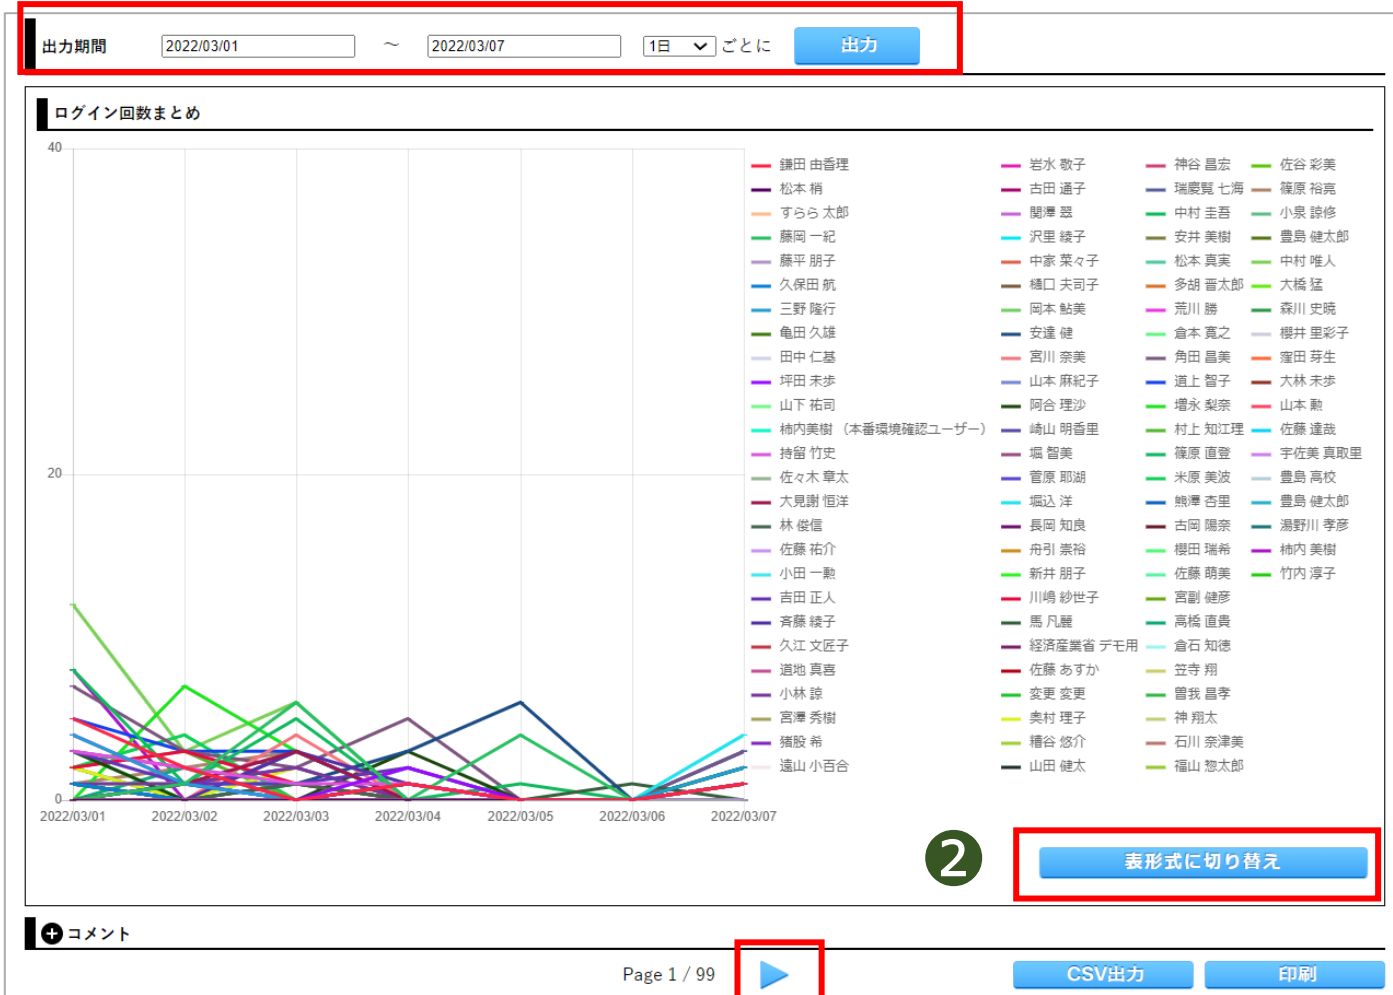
出力期間 2022/03/01 〜 2022/03/07 1日 ごとに 出力

ログイン回数まとめ

40
20
0

2022/03/01 2022/03/02 2022/03/03 2022/03/04 2022/03/05 2022/03/06 2022/03/07

鎌田 由香理
松本 梢
すらら 太郎
藤岡 一紀
藤平 朋子
久保田 航
三野 隆行
亀田 久雄
田中 仁基
坪田 未歩
山下 祐司
柿内美樹（本番環境確認ユーザー）
持留 竹史
佐々木 章太
大見謝 恒洋
林 俊信
佐藤 祐介
小田 一勲
吉田 正人
斉藤 綾子
久江 文匠子
道地 真喜
小林 諒
宮澤 秀樹
猪股 希
遠山 小百合

岩水 敬子
古田 通子
関澤 慧
沢里 綾子
中家 菜々子
樋口 夫司子
岡本 鮎美
安達 健
宮川 奈美
山本 麻紀子
阿合 理沙
崎山 明香里
堀 智美
菅原 耶湖
堀込 洋
長岡 知良
舟引 崇裕
新井 朋子
川嶋 紗世子
馬 凡麗
経済産業省 デモ用
佐藤 あすか
変更 変更
奥村 理子
鴇谷 悠介
山田 健太

神谷 昌宏
瑞慶覧 七海
中村 圭吾
安井 美樹
松本 真実
多胡 晋太郎
荒川 勝
倉本 寛之
角田 昌美
道上 智子
増永 梨奈
村上 知江理
篠原 直登
米原 美波
熊澤 杏里
古岡 陽奈
櫻田 瑞希
佐藤 萌美
宮副 健彦
高橋 直貴
倉石 知徳
笠寺 翔
曽我 昌孝
神 翔太
石川 奈津美
福山 惣太郎

佐谷 彩美
篠原 裕亮
小泉 諒修
豊島 健太郎
中村 唯人
大橋 猛
森川 史暁
櫻井 里彩子
窪田 芽生
大林 未歩
山本 勲
佐藤 達哉
宇佐美 真取里
豊島 高校
豊島 健太郎
湯野川 孝彦
柿内 美樹
竹内 淳子

❷ 表形式に切り替え

コメント

Page 1 / 99

CSV出力 印刷